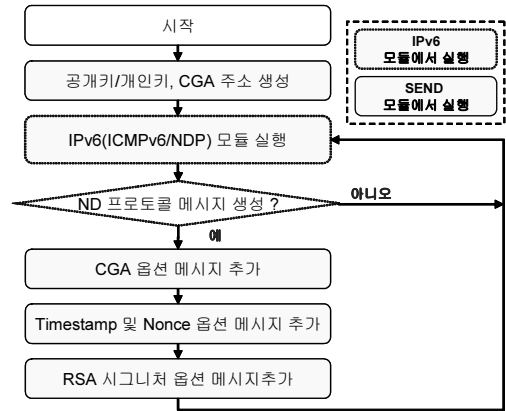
시작

공개키/개인키, CGA 주소 생성

IPv6(ICMPv6/NDP) 모듈 실행

ND 프로토콜 메시지 생성 ?

아니오

예

CGA 옵션 메시지 추가

Timestamp 및 Nonce 옵션 메시지 추가

RSA 시그니처 옵션 메시지추가

IPv6
모듈에서 실행

SEND
모듈에서 실행